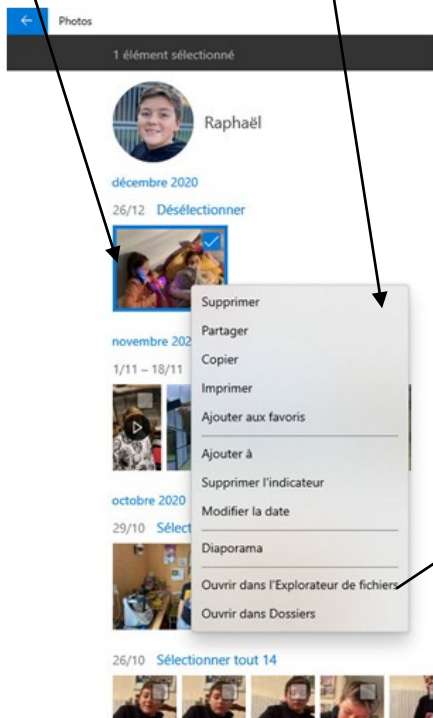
Photos

1 élément sélectionné

Raphaël

décembre 2020

26/12 Désélectionner

novembre 202

1/11 – 18/11

Supprimer

Partager

Copier

Imprimer

Ajouter aux favoris

Ajouter à

Supprimer l'indicateur

Modifier la date

Diaporama

Ouvrir dans l'Explorateur de fichiers

Ouvrir dans Dossiers

octobre 2020

29/10 Sélect

26/10 Sélectionner tout 14